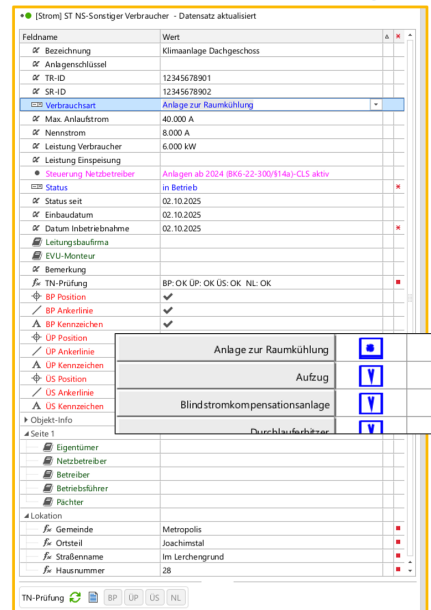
[Strom] ST NS-Sonstiger Verbraucher - Datensatz aktualisiert

| Feldname | Wert | ∆ | × |
|---|---|---|---|
| Bezeichnung | Klimaanlage Dachgeschoss | | |
| Anlagenschlüssel | | | |
| TR-ID | 12345678901 | | |
| SR-ID | 12345678902 | | |
| Verbrauchsart | Anlage zur Raumkühlung | | |
| Max. Anlaufstrom | 40.000 A | | |
| Nennstrom | 8.000 A | | |
| Leistung Verbraucher | 6.000 kW | | |
| Leistung Einspeisung | | | |
| Steuerung Netzbetreiber | Anlagen ab 2024 (BK6-22-300/§14a)-CLS aktiv | | |
| Status | in Betrieb | | × |
| Status seit | 02.10.2025 | | |
| Einbaudatum | 02.10.2025 | | |
| Datum Inbetriebnahme | 02.10.2025 | | × |
| Leitungsbaufirma | | | |
| EVU-Monteur | | | |
| Bemerkung | | | |
| TN-Prüfung | BP: OK ÜP: OK ÜS: OK NL: OK | | |
| BP Position | ✔ | | |
| BP Ankerlinie | ✔ | | |
| BP Kennzeichen | ✔ | | |
| ÜP Position | | | |
| ÜP Ankerlinie | | | |
| ÜP Kennzeichen | | | |
| ÜS Position | | | |
| ÜS Ankerlinie | | | |
| ÜS Kennzeichen | | | |

Anlage zur Raumkühlung
Aufzug
Blindstromkompensationsanlage
Durchlauferhitzer

Objekt-Info
Seite 1
Eigentümer
Netzbetreiber
Betreiber
Betriebsführer
Pächter
Lokation

| Feldname | Wert |
|---|---|
| Gemeinde | Metropolis |
| Ortsteil | Joachimstal |
| Straßenname | Im Lerchengrund |
| Hausnummer | 28 |

TN-Prüfung BP ÜP ÜS NL